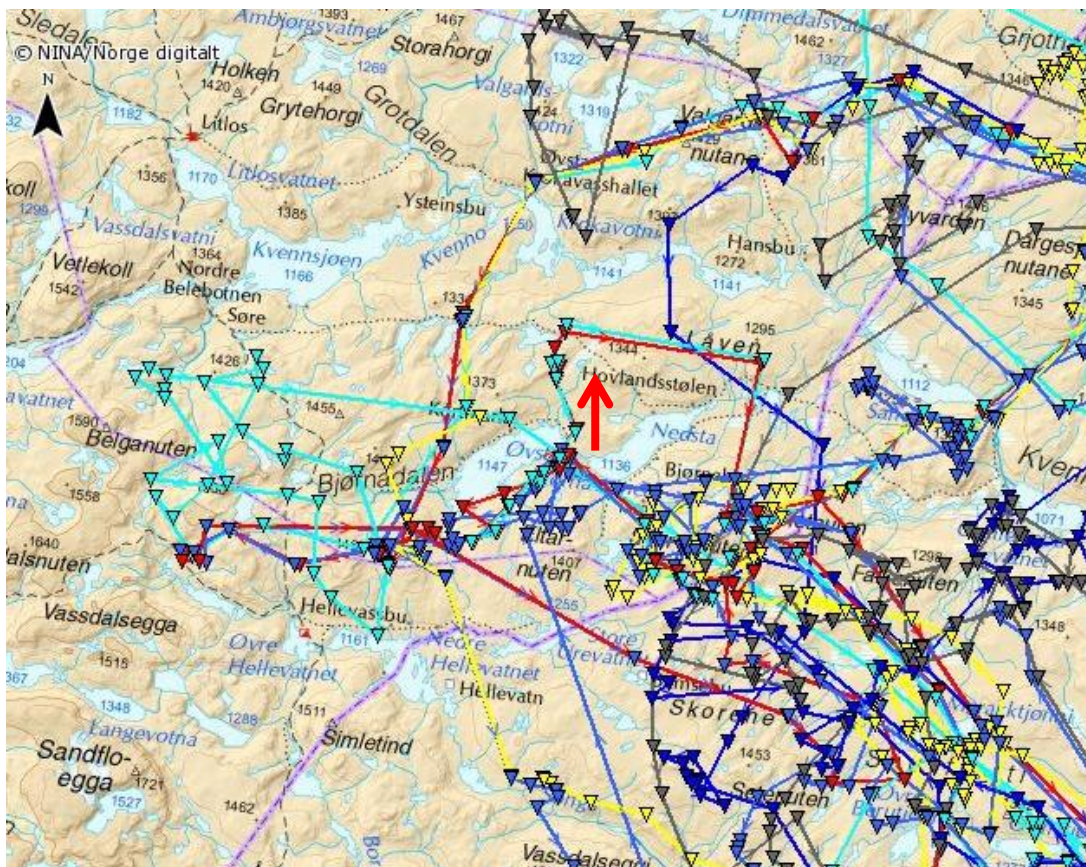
© NINA/Norge digitalt

N

Sledale
Ambjørgsvatnet
1393
1467
Storahorgi
Dimmedalsvatnet
1462
Gjotn
Holken
1420
1449
Grytehorgi
Grotdalen
1269
Valgaris
1322
1310
Litlos
1182
32
124
otni
Øvst
avasshallet
Valg
nutane
361
koll
1356
1170
Litlosvatnet
1385
Ysteinsbu
1298
Vassdalsvatni
Kvenno
Nipavotn
1302
Hansbu
1272
Vetlekoll
1364
Nordre
Kvennsjøen
1166
1141
1141
Dargesj
nutane
1542
Belebotnen
Søre
133
1345
1295
Laven
1344
Hovlandsstølen
1426
1373
204
1112
avatnet
1590
1455
Belganuten
Nedsta
Øvst
1147
1136
Bjørnadalen
Bjør
Kven
1558
1071
1640
Ulsnuten
Vassdalsegga
1407
nuten
Fa
nuten
1298
Hellevassbu
1255
1348
Øvre
Hellevatnet
Nedre
Hellevatnet
1515
1161
Grevatn
367
Hellevatn
Skorane
1348
Langevotna
1511
1288
Simletind
Sandflo-
egga
1721
1453
1527
1462
Vassdalsegg